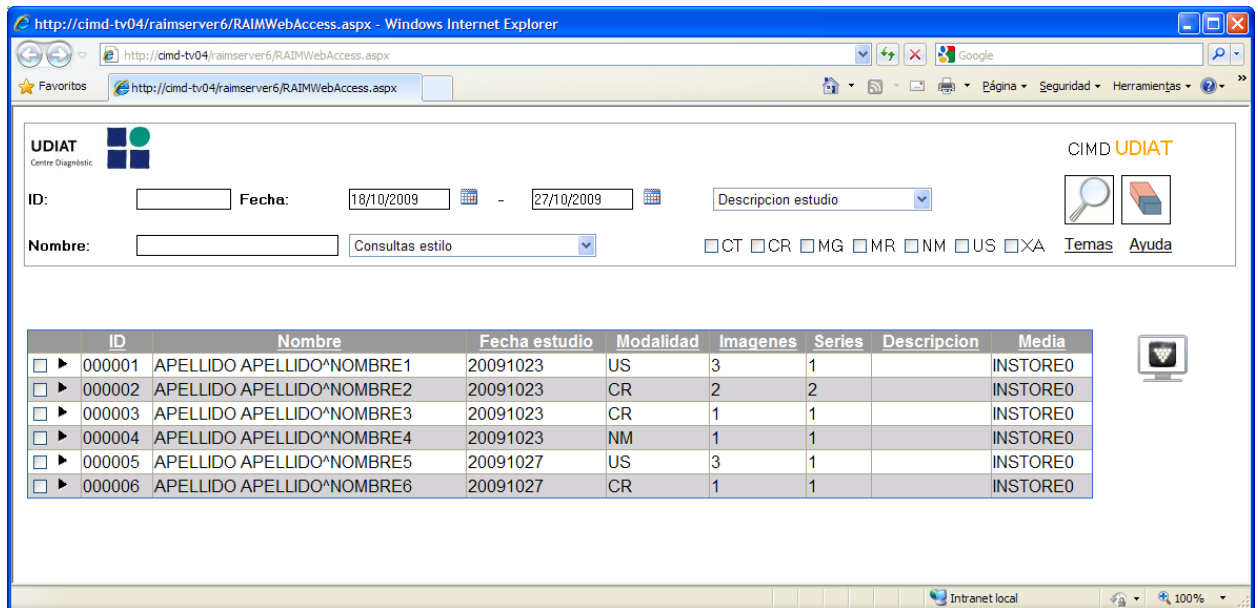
http://cimd-tv04/raimserver6/RAIMWebAccess.aspx - Windows Internet Explorer

http://cimd-tv04/raimserver6/RAIMWebAccess.aspx

Google

Favoritos

http://cimd-tv04/raimserver6/RAIMWebAccess.aspx

Página ▾ Seguridad ▾ Herramientas ▾

UDIAT
Centre Diagnòstic

CIMD UDIAT

ID:

Fecha: 18/10/2009 - 27/10/2009

Descripcion estudio

Nombre:

Consultas estilo

CT CR MG MR NM US XA

Temas Ayuda

| | ID | Nombre | Fecha estudio | Modalidad | Imagenes | Series | Descripcion | Media |
|---|---|---|---|---|---|---|---|---|
| ☐ ▶ | 000001 | APELLIDO APELLIDO^NOMBRE1 | 20091023 | US | 3 | 1 | | INSTORE0 |
| ☐ ▶ | 000002 | APELLIDO APELLIDO^NOMBRE2 | 20091023 | CR | 2 | 2 | | INSTORE0 |
| ☐ ▶ | 000003 | APELLIDO APELLIDO^NOMBRE3 | 20091023 | CR | 1 | 1 | | INSTORE0 |
| ☐ ▶ | 000004 | APELLIDO APELLIDO^NOMBRE4 | 20091023 | NM | 1 | 1 | | INSTORE0 |
| ☐ ▶ | 000005 | APELLIDO APELLIDO^NOMBRE5 | 20091027 | US | 3 | 1 | | INSTORE0 |
| ☐ ▶ | 000006 | APELLIDO APELLIDO^NOMBRE6 | 20091027 | CR | 1 | 1 | | INSTORE0 |

Intranet local

100%